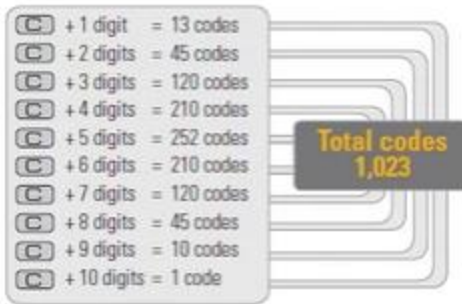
C + 1 digit = 13 codes
C + 2 digits = 45 codes
C + 3 digits = 120 codes
C + 4 digits = 210 codes
C + 5 digits = 252 codes
C + 6 digits = 210 codes
C + 7 digits = 120 codes
C + 8 digits = 45 codes
C + 9 digits = 10 codes
C + 10 digits = 1 code

Total codes
1,023